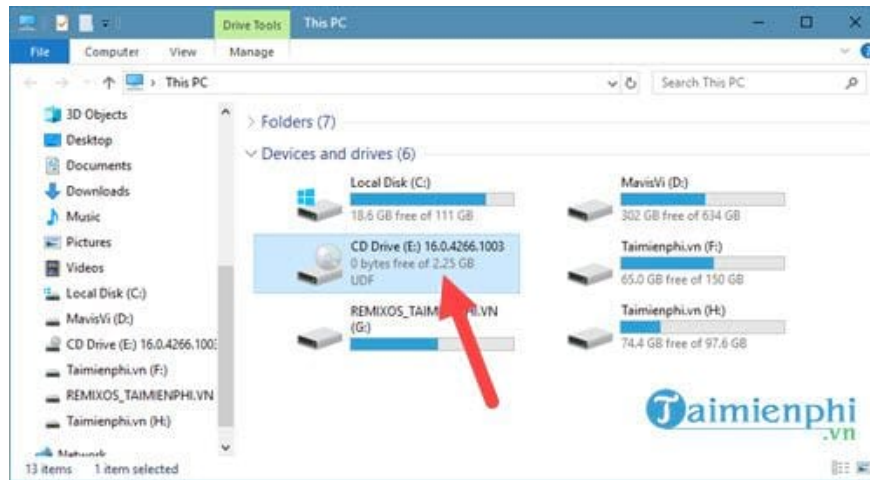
Drive Tools This PC

File Computer View Manage

This PC

Search This PC

3D Objects
Desktop
Documents
Downloads
Music
Pictures
Videos
Local Disk (C:)
MavisVi (D:)
CD Drive (E:) 16.0.4266.1003
Taimienphi.vn (F:)
REMIXOS_TAIMIENPHI.VN
Taimienphi.vn (H:)
Network

Folders (7)

Devices and drives (6)

Local Disk (C:)
18.6 GB free of 111 GB

MavisVi (D:)
302 GB free of 634 GB

CD Drive (E:) 16.0.4266.1003
0 bytes free of 2.25 GB
UDF

Taimienphi.vn (F:)
65.0 GB free of 65.0 GB

REMIXOS_TAIM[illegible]HI.VN (G:)

Taimienphi.vn (H:)
74.4 GB free of 97.6 GB

Taimienphi .vn

13 items 1 item selected